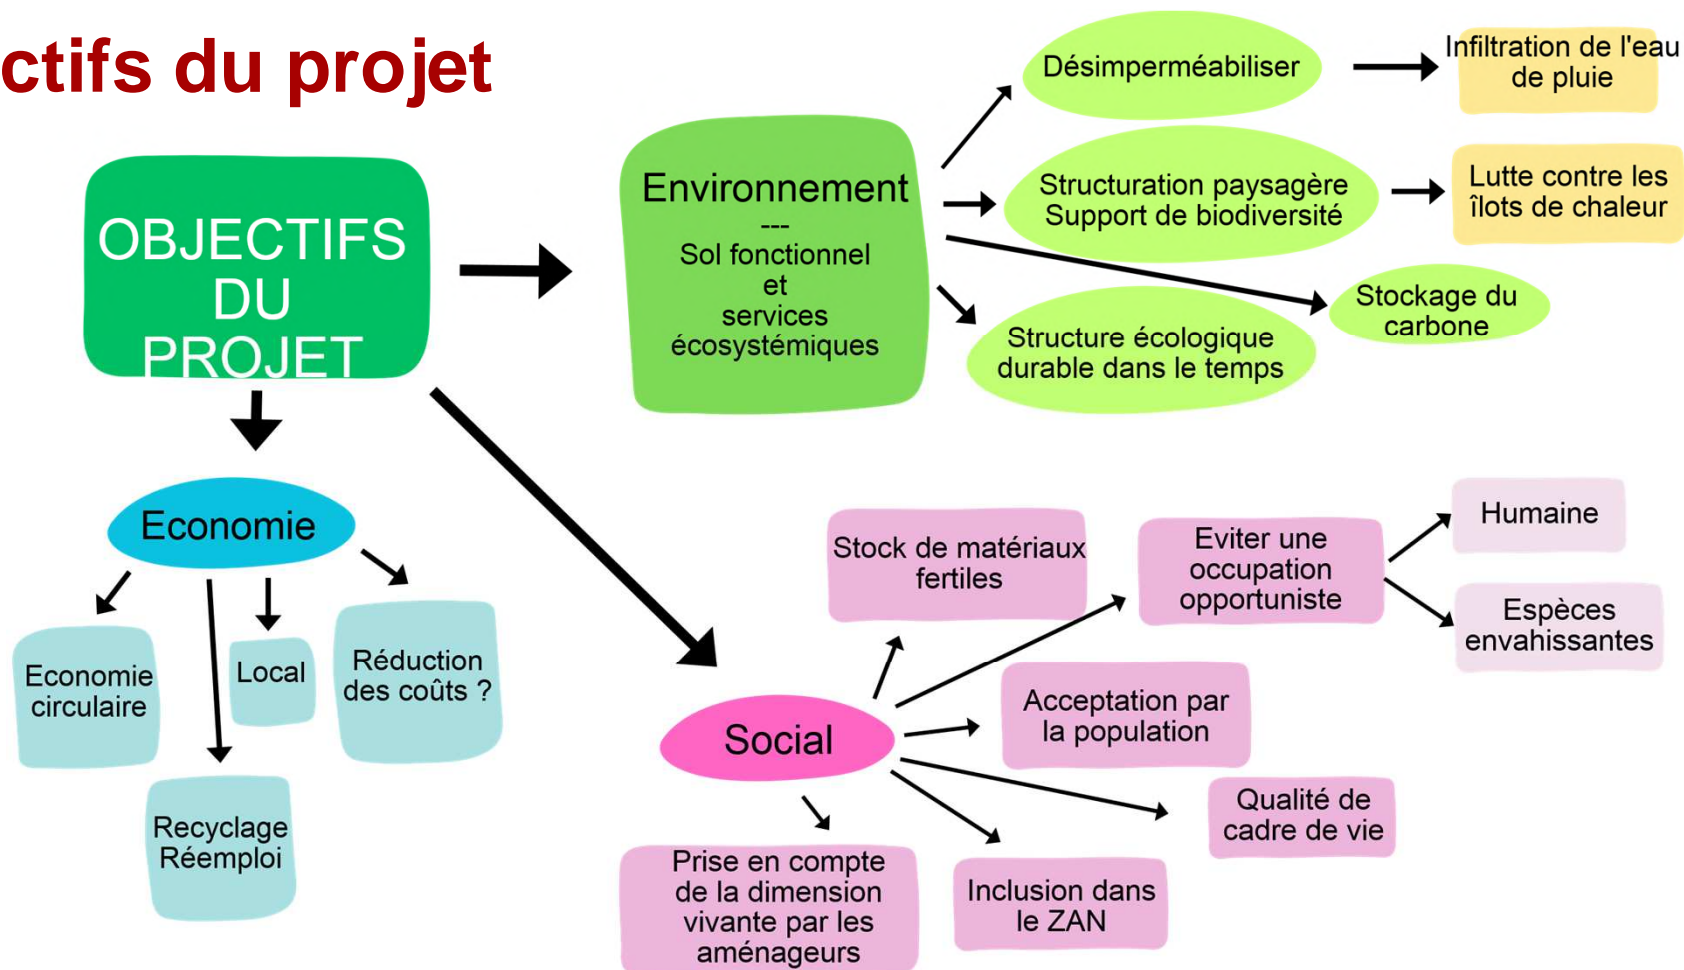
ctifs du projet

OBJECTIFS DU PROJET

Environnement
---
Sol fonctionnel et services écosystémiques

Désimperméabiliser

Infiltration de l'eau de pluie

Structuration paysagère
Support de biodiversité

Lutte contre les îlots de chaleur

Stockage du carbone

Structure écologique durable dans le temps

Economie

Economie circulaire

Local

Réduction des coûts ?

Recyclage
Réemploi

Social

Stock de matériaux fertiles

Eviter une occupation opportuniste

Humaine

Espèces envahissantes

Acceptation par la population

Qualité de cadre de vie

Prise en compte de la dimension vivante par les aménageurs

Inclusion dans le ZAN